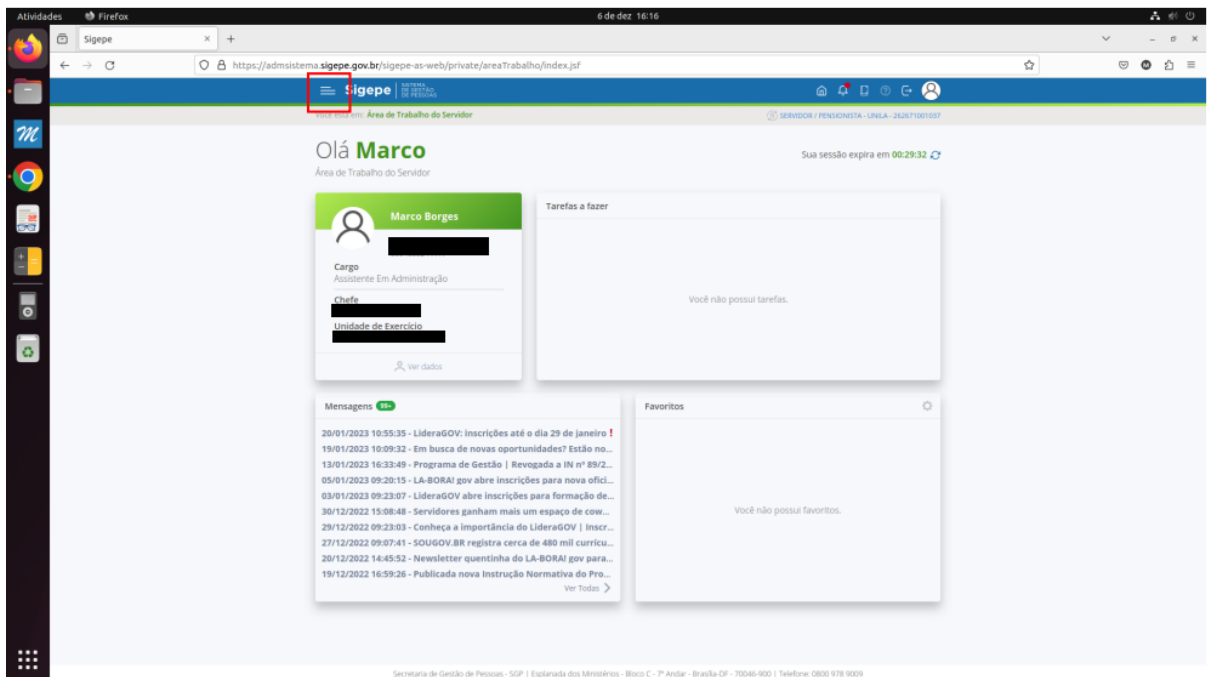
Atividades Firefox 6 de dez 16:16

Sigepe ×

https://admsistema.sigepe.gov.br/sigepe-as-web/private/areaTrabalho/index.jsf

Sigepe SISTEMA DE GESTÃO DE PESSOAS

Você está em: Área de Trabalho do Servidor

SERVIDOR / PENSIONISTA - UNILA - 262671001037

Olá Marco
Área de Trabalho do Servidor

Sua sessão expira em 00:29:32

Marco Borges

Cargo
Assistente Em Administração

Chefe

Unidade de Exercício

Ver dados

Tarefas a fazer

Você não possui tarefas.

Mensagens 99+

20/01/2023 10:55:35 - LideraGOV: inscrições até o dia 29 de janeiro !
19/01/2023 10:09:32 - Em busca de novas oportunidades? Estão no...
13/01/2023 16:33:49 - Programa de Gestão | Revogada a IN nº 89/2...
05/01/2023 09:20:15 - LA-BORA! gov abre inscrições para nova ofici...
03/01/2023 09:23:07 - LideraGOV abre inscrições para formação de...
30/12/2022 15:08:48 - Servidores ganham mais um espaço de cow...
29/12/2022 09:23:03 - Conheça a importância do LideraGOV | Inscr...
27/12/2022 09:07:41 - SOUGOV.BR registra cerca de 480 mil curricu...
20/12/2022 14:45:52 - Newsletter quentinha do LA-BORA! gov para...
19/12/2022 16:59:26 - Publicada nova Instrução Normativa do Pro...
Ver Todas

Favoritos

Você não possui favoritos.

Secretaria de Gestão de Pessoas - SGP | Esplanada dos Ministérios - Bloco C - 7º Andar - Brasília-DF - 70046-900 | Telefone: 0800 978 9009